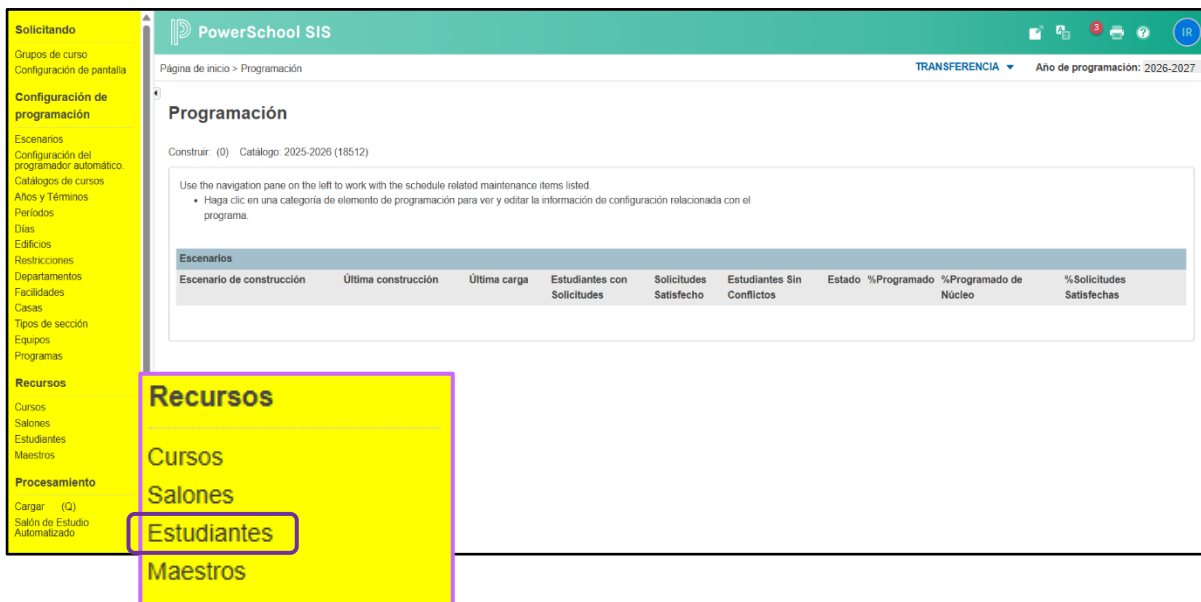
Solicitando
Grupos de curso
Configuración de pantalla

Configuración de programación
Escenarios
Configuración del programador automático.
Catálogos de cursos
Años y Términos
Períodos
Días
Edificios
Restricciones
Departamentos
Facilidades
Casas
Tipos de sección
Equipos
Programas

Recursos
Cursos
Salones
Estudiantes
Maestros

Procesamiento
Cargar (Q)
Salón de Estudio Automatizado

PowerSchool SIS

3

IR

Página de inicio > Programación

TRANSFERENCIA

Año de programación: 2026-2027

Programación

Construir: (0) Catálogo: 2025-2026 (18512)

Use the navigation pane on the left to work with the schedule related maintenance items listed.
• Haga clic en una categoría de elemento de programación para ver y editar la información de configuración relacionada con el programa.

Escenarios

| Escenario de construcción | Última construcción | Última carga | Estudiantes con Solicitudes | Solicitudes Satisfecho | Estudiantes Sin Conflictos | Estado | %Programado | %Programado de Núcleo | %Solicitudes Satisfechas |
|---|---|---|---|---|---|---|---|---|---|

Recursos
Cursos
Salones
Estudiantes
Maestros